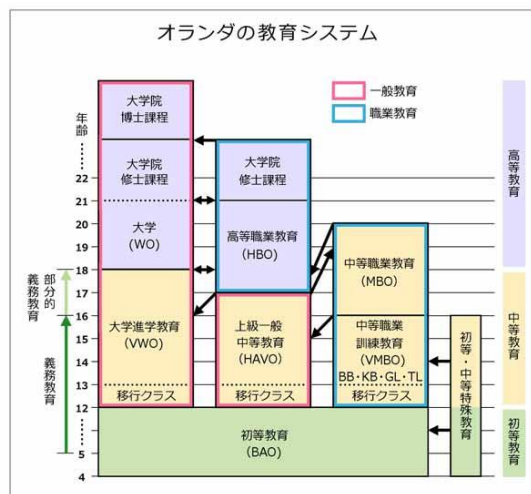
オランダの教育システム

一般教育
職業教育

年齢
⋮
22
21
20
19
18
17
16
15
14
13
12
⋮
5
4

部分的義務教育
義務教育

大学院
博士課程

大学院
修士課程

大学
(WO)

大学進学教育
(VWO)

移行クラス

大学院
修士課程

高等職業教育
(HBO)

上級一般
中等教育
(HAVO)

移行クラス

中等職業教育
(MBO)

中等職業
訓練教育
(VMBO)
BB・KB・GL・TL

移行クラス

初等・中等特殊教育

初等教育
(BAO)

高等教育
中等教育
初等教育